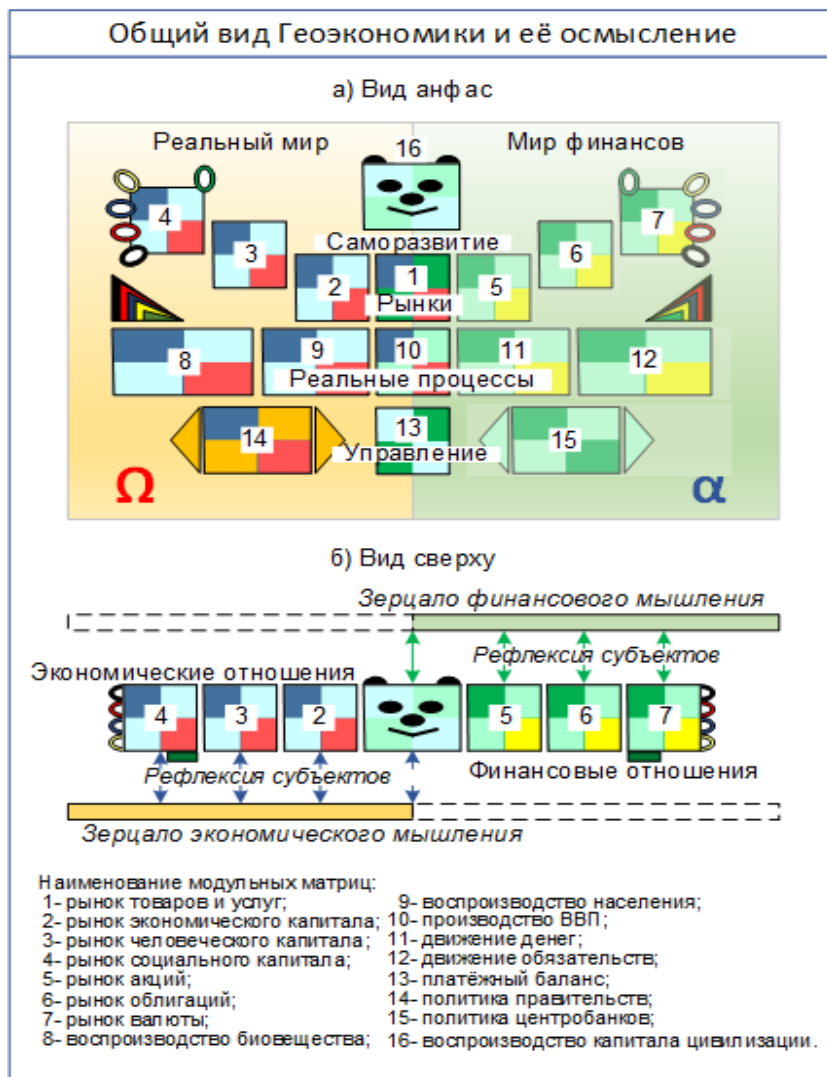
Общий вид Геоэкономики и её осмысление

а) Вид анфас

Реальный мир

16

Мир финансов

4

7

3

Саморазвитие

6

2

1

5

Рынки

8

9

10

11

12

Реальные процессы

14

13

15

Управление

Ω

α

б) Вид сверху

Зерцало финансового мышления

Рефлексия субъектов

Экономические отношения

4

3

2

5

6

7

Рефлексия субъектов

Финансовые отношения

Зерцало экономического мышления

Наименование модульных матриц:
1- рынок товаров и услуг;
2- рынок экономического капитала;
3- рынок человеческого капитала;
4- рынок социального капитала;
5- рынок акций;
6- рынок облигаций;
7- рынок валюты;
8- воспроизводство биовещества;

9- воспроизводство населения;
10- производство ВВП;
11- движение денег;
12- движение обязательств;
13- платёжный баланс;
14- политика правительств;
15- политика центробанков;
16- воспроизводство капитала цивилизации.